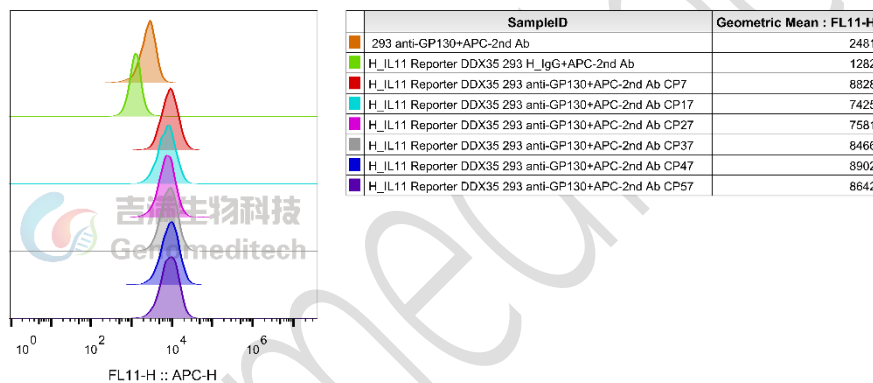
吉满生物科技
Genemeditech

$10^0$ $10^2$ $10^4$ $10^6$

FL11-H :: APC-H

| | SampleID | Geometric Mean : FL11-H |
|---|---|---|
| | 293 anti-GP130+APC-2nd Ab | 2481 |
| | H_IL11 Reporter DDX35 293 H_IgG+APC-2nd Ab | 1282 |
| | H_IL11 Reporter DDX35 293 anti-GP130+APC-2nd Ab CP7 | 8828 |
| | H_IL11 Reporter DDX35 293 anti-GP130+APC-2nd Ab CP17 | 7425 |
| | H_IL11 Reporter DDX35 293 anti-GP130+APC-2nd Ab CP27 | 7581 |
| | H_IL11 Reporter DDX35 293 anti-GP130+APC-2nd Ab CP37 | 8466 |
| | H_IL11 Reporter DDX35 293 anti-GP130+APC-2nd Ab CP47 | 8902 |
| | H_IL11 Reporter DDX35 293 anti-GP130+APC-2nd Ab CP57 | 8642 |